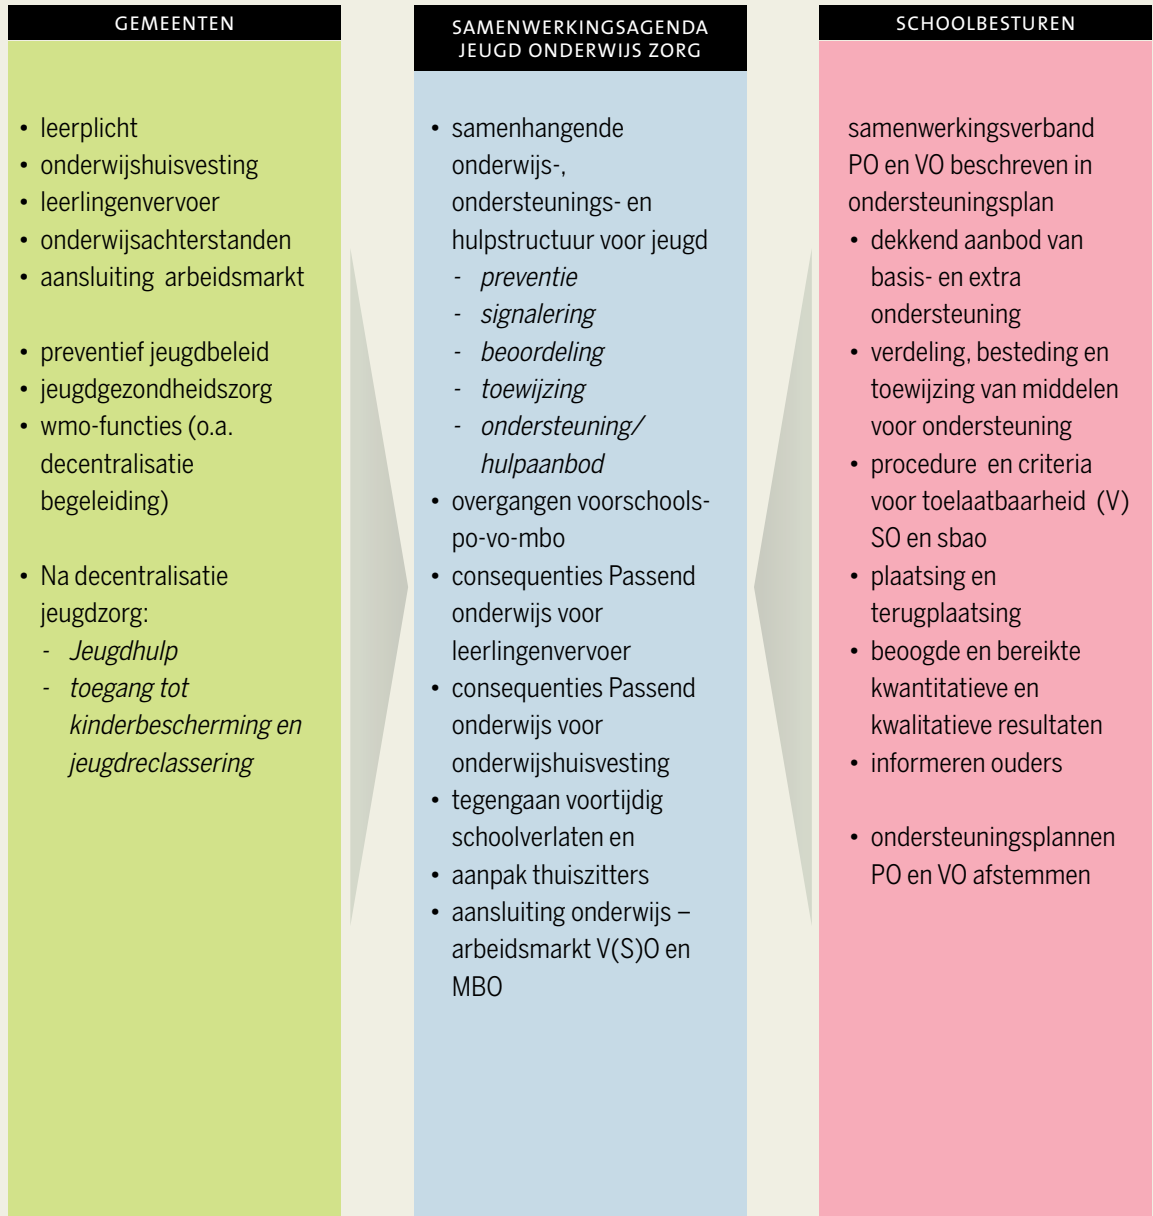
GEMEENTEN

• leerplicht
• onderwijshuisvesting
• leerlingenvervoer
• onderwijsachterstanden
• aansluiting arbeidsmarkt

• preventief jeugdbeleid
• jeugdgezondheidszorg
• wmo-functies (o.a. decentralisatie begeleiding)

• Na decentralisatie jeugdzorg:
- *Jeugdhulp*
- *toegang tot kinderbescherming en jeugdreclassering*

SAMENWERKINGSAGENDA JEUGD ONDERWIJS ZORG

• samenhangende onderwijs-, ondersteunings- en hulpstructuur voor jeugd
- *preventie*
- *signalering*
- *beoordeling*
- *toewijzing*
- *ondersteuning/ hulpaanbod*
• overgangen voorschools-po-vo-mbo
• consequenties Passend onderwijs voor leerlingenvervoer
• consequenties Passend onderwijs voor onderwijshuisvesting
• tegengaan voortijdig schoolverlaten en
• aanpak thuiszitters
• aansluiting onderwijs – arbeidsmarkt V(S)O en MBO

SCHOOLBESTUREN

samenwerkingsverband PO en VO beschreven in ondersteuningsplan
• dekkend aanbod van basis- en extra ondersteuning
• verdeling, besteding en toewijzing van middelen voor ondersteuning
• procedure en criteria voor toelaatbaarheid (V) SO en sbao
• plaatsing en terugplaatsing
• beoogde en bereikte kwantitatieve en kwalitatieve resultaten
• informeren ouders

• ondersteuningsplannen PO en VO afstemmen